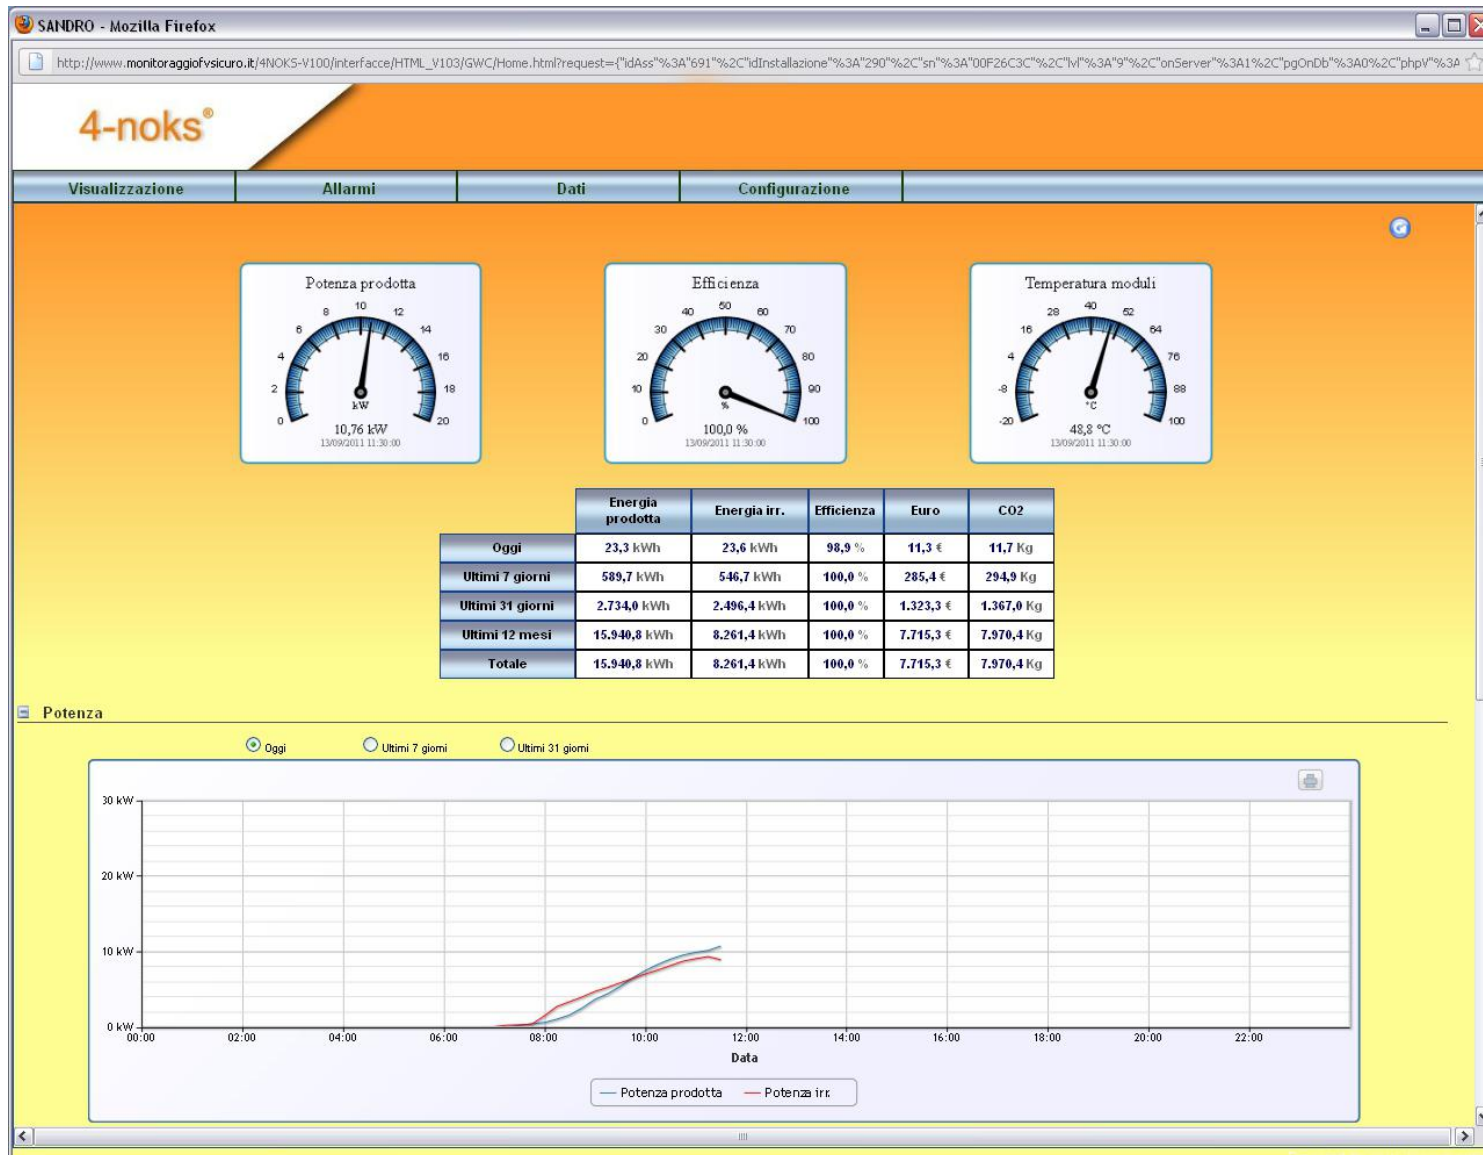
SANDRO - Mozilla Firefox

http://www.monitoraggiofvsicuro.it/4NOKS-V100/interfacce/HTML_V103/GWC/Home.html?request={"idAss"%3A"691"%2C"idInstallazione"%3A"290"%2C"sn"%3A"00F26C3C"%2C"lvl"%3A"9"%2C"onServer"%3A1%2C"pgOnDb"%3A0%2C"phpV"%3A

4-noks®

Visualizzazione | Allarmi | Dati | Configurazione

Potenza prodotta
0 2 4 6 8 10 12 14 16 18 20
kW
10,76 kW
13/09/2011 11:30:00

Efficienza
0 10 20 30 40 50 60 70 80 90 100
%
100,0 %
13/09/2011 11:30:00

Temperatura moduli
-20 -8 4 16 28 40 52 64 76 88 100
°C
48,8 °C
13/09/2011 11:30:00

| | Energia prodotta | Energia irr. | Efficienza | Euro | CO2 |
|---|---|---|---|---|---|
| Oggi | 23,3 kWh | 23,6 kWh | 98,9 % | 11,3 € | 11,7 Kg |
| Ultimi 7 giorni | 589,7 kWh | 546,7 kWh | 100,0 % | 285,4 € | 294,9 Kg |
| Ultimi 31 giorni | 2.734,0 kWh | 2.496,4 kWh | 100,0 % | 1.323,3 € | 1.367,0 Kg |
| Ultimi 12 mesi | 15.940,8 kWh | 8.261,4 kWh | 100,0 % | 7.715,3 € | 7.970,4 Kg |
| Totale | 15.940,8 kWh | 8.261,4 kWh | 100,0 % | 7.715,3 € | 7.970,4 Kg |

Potenza

Oggi  Ultimi 7 giorni  Ultimi 31 giorni

30 kW
20 kW
10 kW
0 kW
00:00 02:00 04:00 06:00 08:00 10:00 12:00 14:00 16:00 18:00 20:00 22:00
Data

Potenza prodotta  Potenza irr.